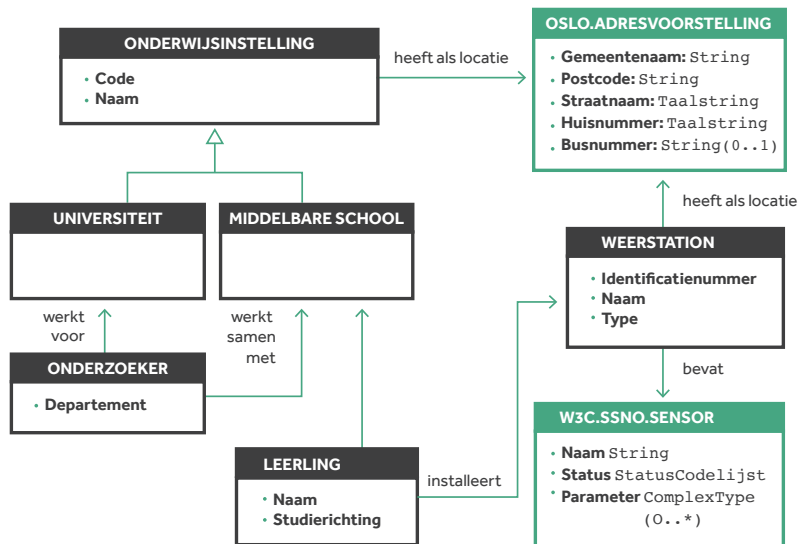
ONDERWIJSINSTELLING

• Code
• Naam

heeft als locatie

OSLO.ADRESVOORSTELLING

• Gemeentenaam: String
• Postcode: String
• Straatnaam: Taalstring
• Huisnummer: Taalstring
• Busnummer: String(0..1)

heeft als locatie

UNIVERSITEIT

MIDDELBARE SCHOOL

werkt voor

werkt samen met

WEERSTATION

• Identificatienummer
• Naam
• Type

bevat

ONDERZOEKER

• Departement

LEERLING

• Naam
• Studierichting

installeert

W3C.SSNO.SENSOR

• Naam String
• Status StatusCodelijst
• Parameter ComplexType (0..*)